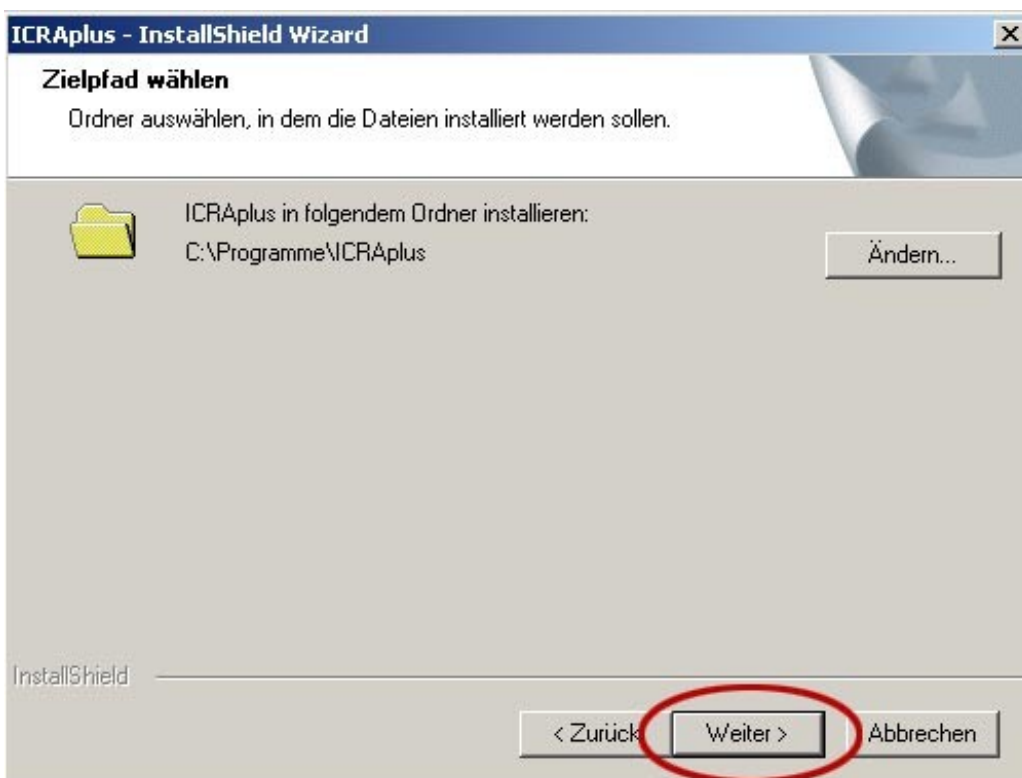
ICRAplus - InstallShield Wizard

Zielpfad wählen

Ordner auswählen, in dem die Dateien installiert werden sollen.

ICRAplus in folgendem Ordner installieren:

C:\Programme\ICRAplus

Ändern...

InstallShield

< Zurück

Weiter >

Abbrechen